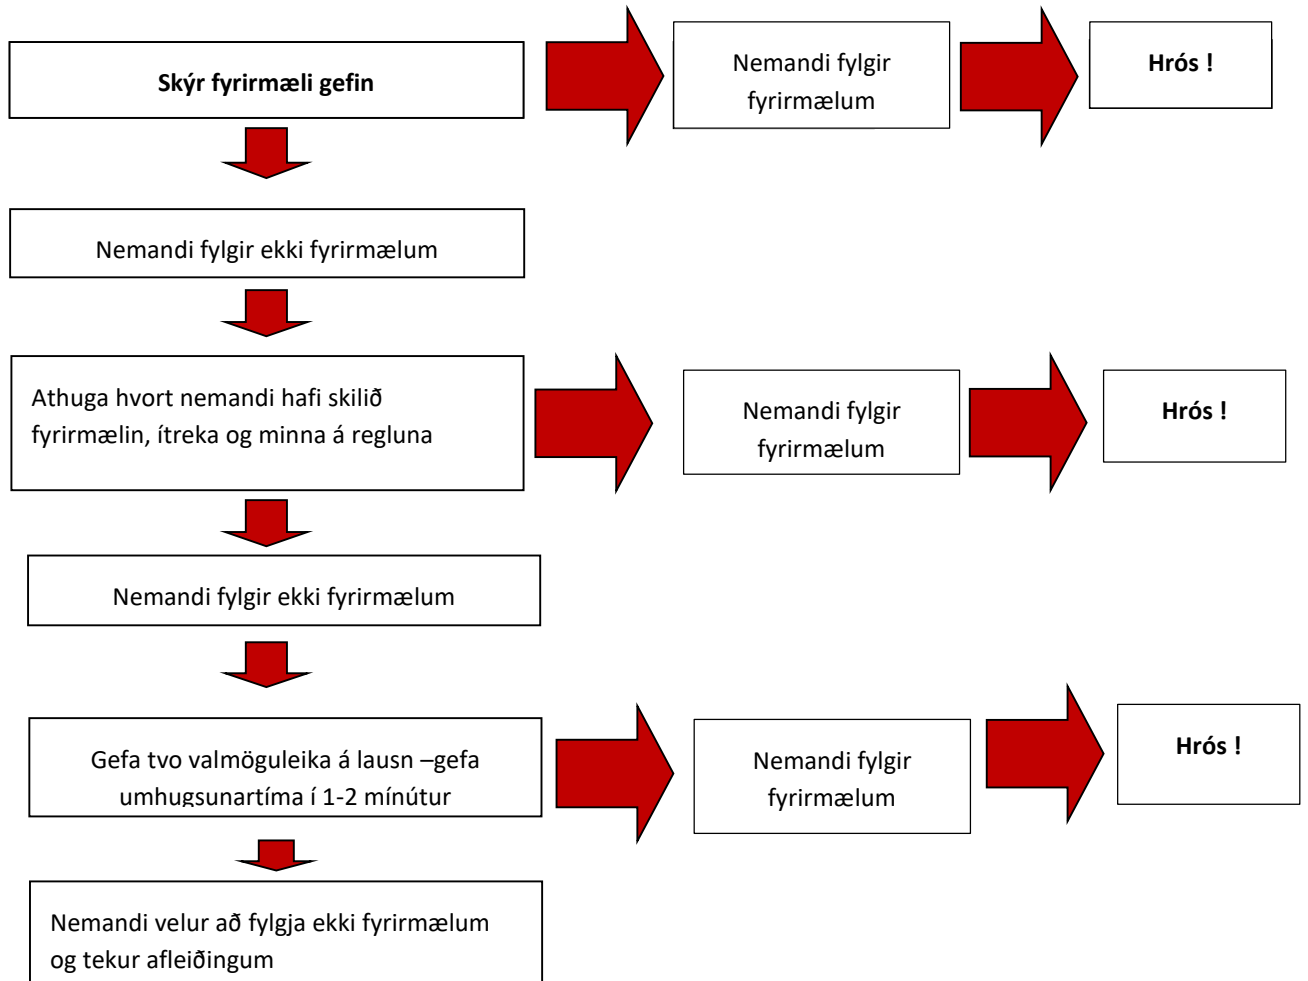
Skýr fyrirmæli gefin

Nemandi fylgir fyrirmælum

Hrós !

Nemandi fylgir ekki fyrirmælum

Athuga hvort nemandi hafi skilið fyrirmælin, ítreka og minna á regluna

Nemandi fylgir fyrirmælum

Hrós !

Nemandi fylgir ekki fyrirmælum

Gefa tvo valmöguleika á lausn –gefa umhugsunartíma í 1-2 mínútur

Nemandi fylgir fyrirmælum

Hrós !

Nemandi velur að fylgja ekki fyrirmælum og tekur afleiðingum